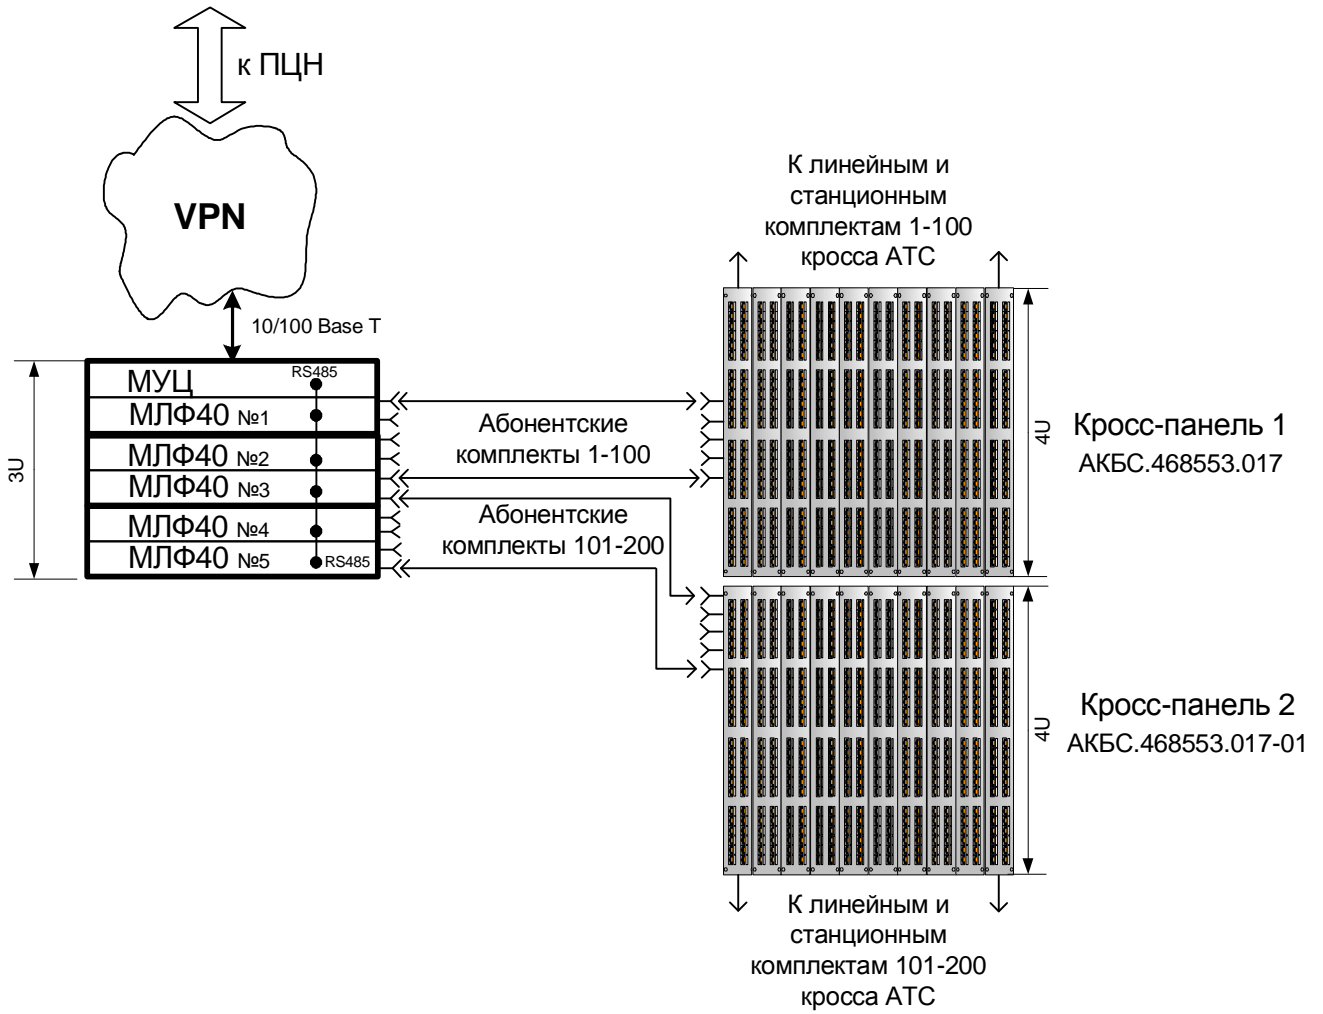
к ПЦН

VPN

К линейным и станционным комплектам 1-100 кросса АТС

10/100 Base T

3U

МУЦ RS485
МЛФ40 №1
МЛФ40 №2
МЛФ40 №3
МЛФ40 №4
МЛФ40 №5 RS485

Абонентские комплекты 1-100

Абонентские комплекты 101-200

4U

Кросс-панель 1
АКБС.468553.017

4U

Кросс-панель 2
АКБС.468553.017-01

К линейным и станционным комплектам 101-200 кросса АТС